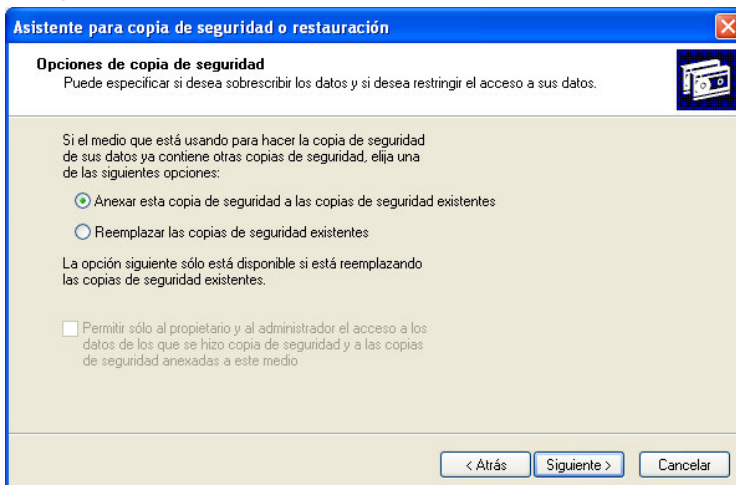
Asistente para copia de seguridad o restauración

Opciones de copia de seguridad
Puede especificar si desea sobrescribir los datos y si desea restringir el acceso a sus datos.

Si el medio que está usando para hacer la copia de seguridad de sus datos ya contiene otras copias de seguridad, elija una de las siguientes opciones:

Anexar esta copia de seguridad a las copias de seguridad existentes

Reemplazar las copias de seguridad existentes

La opción siguiente sólo está disponible si está reemplazando las copias de seguridad existentes.

Permitir sólo al propietario y al administrador el acceso a los datos de los que se hizo copia de seguridad y a las copias de seguridad anexadas a este medio

< Atrás | Siguiente > | Cancelar